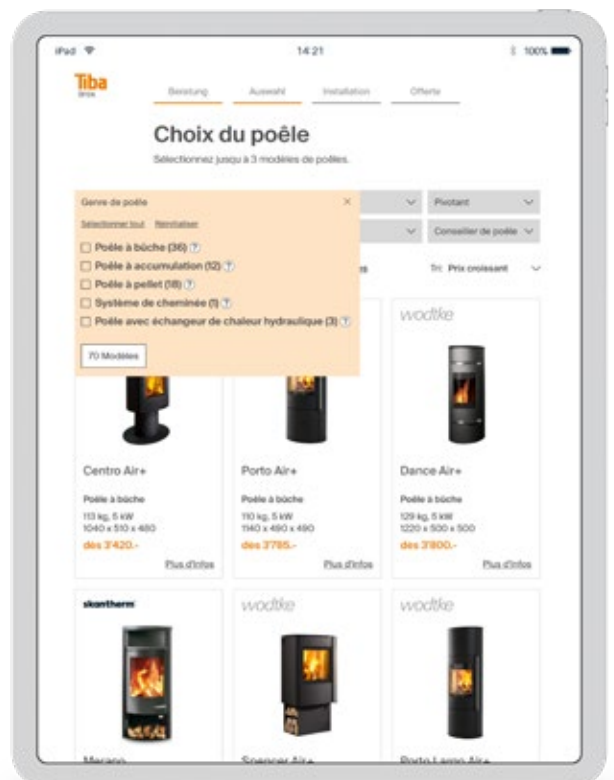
iPad 14:21 100%

Tiba

Beratung Auswahl Installation Offerte

Choix du poêle

Sélectionnez jusqu'à 3 modèles de poêles.

Genre de poêle ×

Sélectionner tout Réinitialiser

Poêle à bûche (36)

Poêle à accumulation (12)

Poêle à pellet (18)

Système de cheminée (1)

Poêle avec échangeur de chaleur hydraulique (3)

70 Modèles

Pivotant

Conseiller de poêle

Tri: Prix croissant

wodtke

Centro Air+

Poêle à bûche

113 kg, 5 kW
1040 x 510 x 480

dès 3'420.-

Plus d'infos

Porto Air+

Poêle à bûche

110 kg, 5 kW
1140 x 490 x 490

dès 3'785.-

Plus d'infos

Dance Air+

Poêle à bûche

129 kg, 5 kW
1220 x 500 x 500

dès 3'800.-

Plus d'infos

skantherm

wodtke

wodtke

Merano

Spencer Air+

Porto Lamo Air+